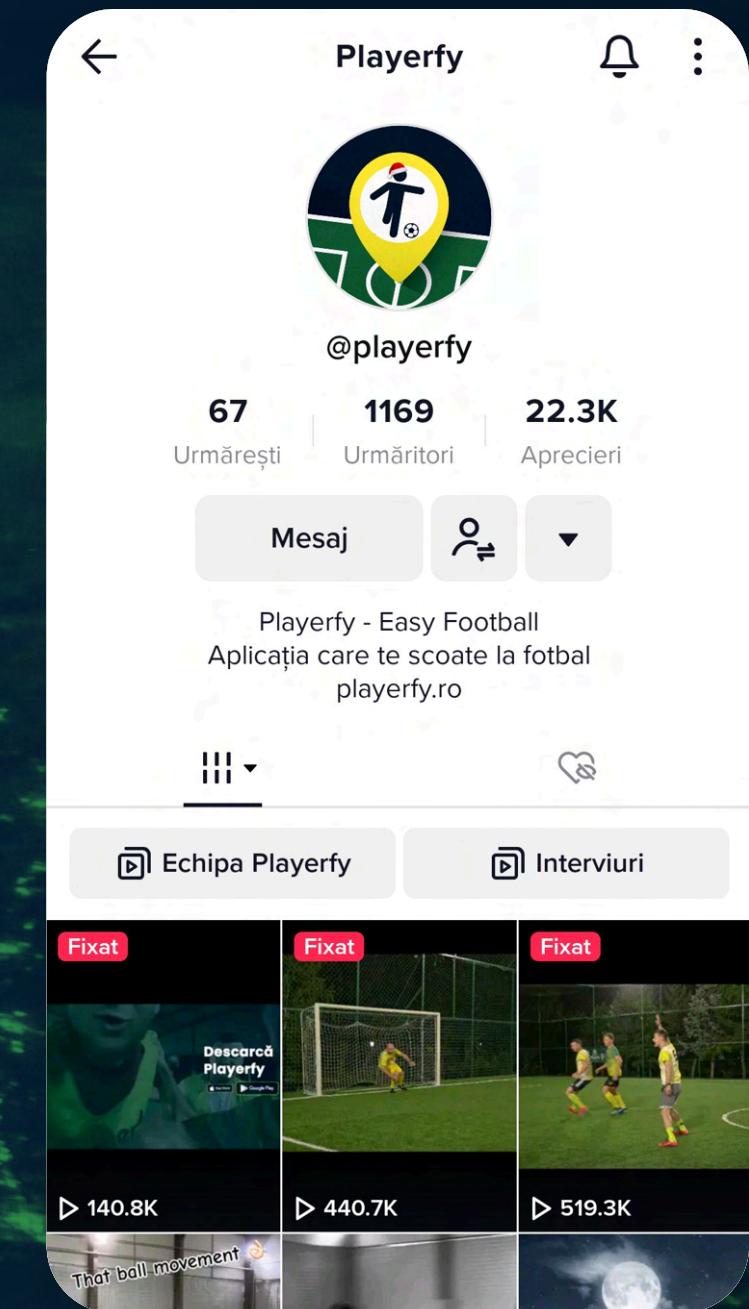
Playerfy

@playerfy

67
Urmărești

1169
Urmăritori

22.3K
Aprecieri

Mesaj

Playerfy - Easy Football
Aplicația care te scoate la fotbal
playerfy.ro

Echipa Playerfy

Interviuri

Fixat

Descarcă Playerfy

140.8K

Fixat

440.7K

Fixat

519.3K

That ball movement